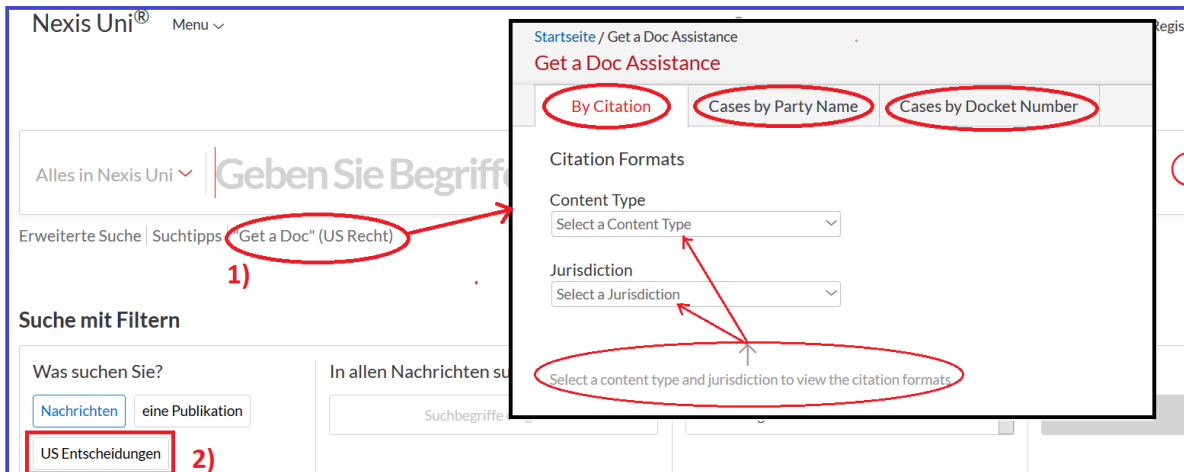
Nexis Uni® Menu

Regis

Alles in Nexis Uni

Geben Sie Begriffe

Erweiterte Suche | Suchtipps | "Get a Doc" (US Recht)

1)

Suche mit Filtern

Was suchen Sie?

Nachrichten

eine Publikation

US Entscheidungen

2)

In allen Nachrichten su

Suchbegriffe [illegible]

Startseite / Get a Doc Assistance

Get a Doc Assistance

By Citation

Cases by Party Name

Cases by Docket Number

Citation Formats

Content Type

Select a Content Type

Jurisdiction

Select a Jurisdiction

Select a content type and jurisdiction to view the citation formats